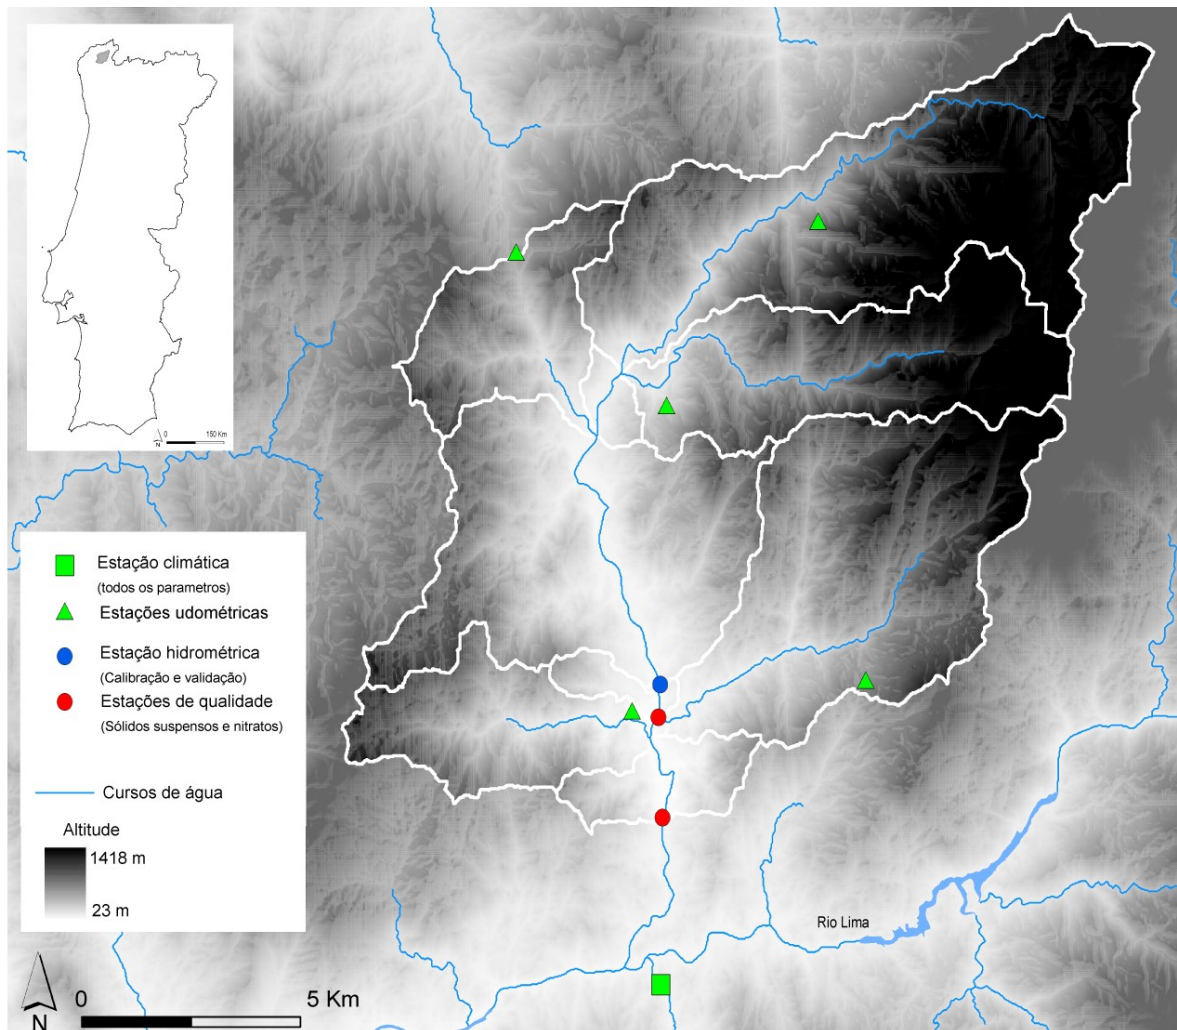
N
0
150 Km

Estação climática
(todos os parametros)
Estações udométricas
Estação hidrométrica
(Calibração e validação)
Estações de qualidade
(Sólidos suspensos e nitratos)

Cursos de água

Altitude
1418 m
23 m

Rio Lima

N
0
5 Km